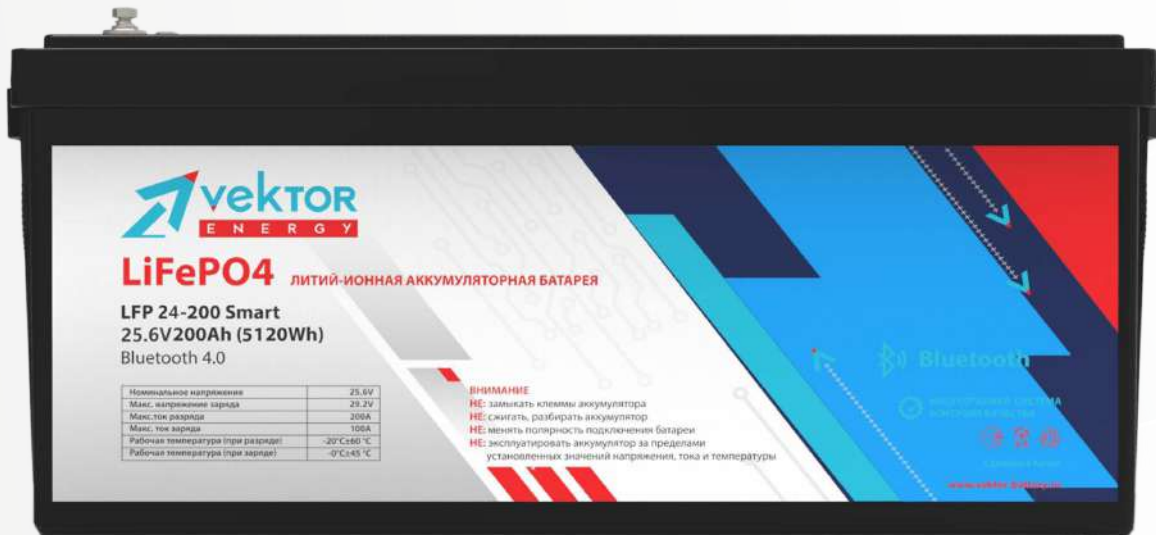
vektor
ENERGY

LiFePO4 ЛИТИЙ-ИОННАЯ АККУМУЛЯТОРНАЯ БАТАРЕЯ

LFP 24-200 Smart
25.6V200Ah (5120Wh)
Bluetooth 4.0

| | |
|---|---|
| Номинальное напряжение | 25.6V |
| Макс. напряжение заряда | 29.2V |
| Макс.ток разряда | 200A |
| Макс. ток заряда | 100A |
| Рабочая температура (при разряде) | -20°C±60 °C |
| Рабочая температура (при заряде) | -0°C±45 °C |

ВНИМАНИЕ
НЕ: замыкать клеммы аккумулятора
НЕ: сжигать, разбирать аккумулятор
НЕ: менять полярность подключения батареи
НЕ: эксплуатировать аккумулятор за пределами установленных значений напряжения, тока и температуры

Bluetooth

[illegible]

www.vektor-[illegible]